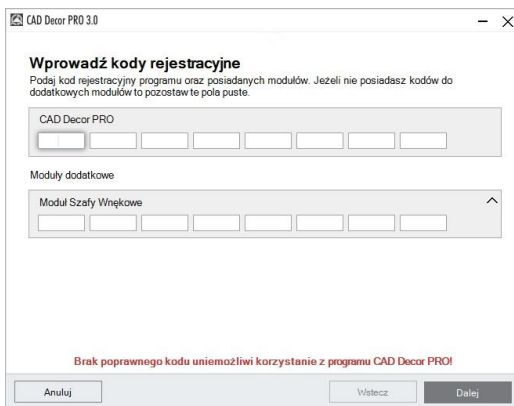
CAD Decor PRO 3.0

Wprowadź kody rejestracyjne
Podaj kod rejestracyjny programu oraz posiadanych modułów. Jeżeli nie posiadasz kodów do dodatkowych modułów to pozostaw te pola puste.

CAD Decor PRO

Moduły dodatkowe

Moduł Szafy Wnękowe

Brak poprawnego kodu uniemożliwi korzystanie z programu CAD Decor PRO!

Anuluj

Wstecz

Dalej